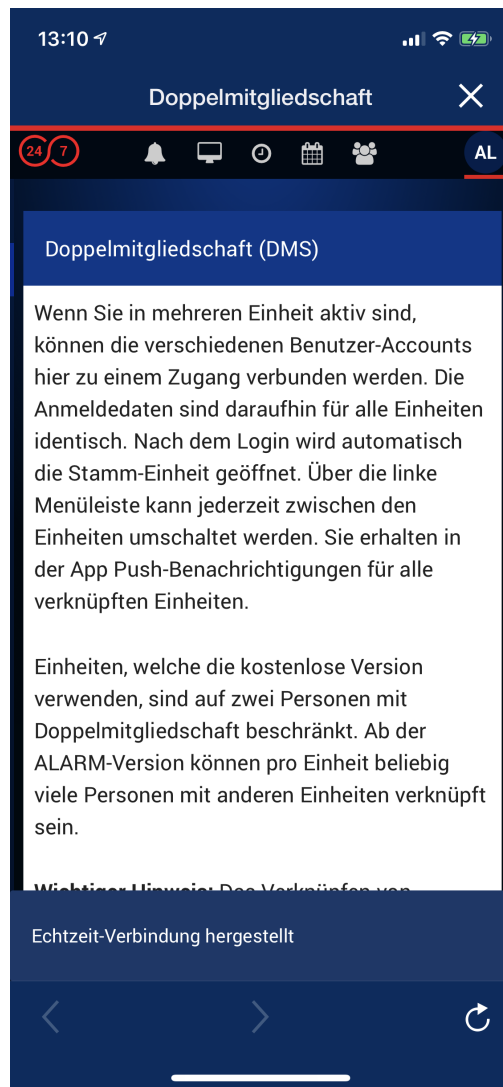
13:10

Doppelmitgliedschaft

24 7

AL

Doppelmitgliedschaft (DMS)

Wenn Sie in mehreren Einheit aktiv sind, können die verschiedenen Benutzer-Accounts hier zu einem Zugang verbunden werden. Die Anmeldedaten sind daraufhin für alle Einheiten identisch. Nach dem Login wird automatisch die Stamm-Einheit geöffnet. Über die linke Menüleiste kann jederzeit zwischen den Einheiten umschaltet werden. Sie erhalten in der App Push-Benachrichtigungen für alle verknüpften Einheiten.

Einheiten, welche die kostenlose Version verwenden, sind auf zwei Personen mit Doppelmitgliedschaft beschränkt. Ab der ALARM-Version können pro Einheit beliebig viele Personen mit anderen Einheiten verknüpft sein.

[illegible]

Echtzeit-Verbindung hergestellt